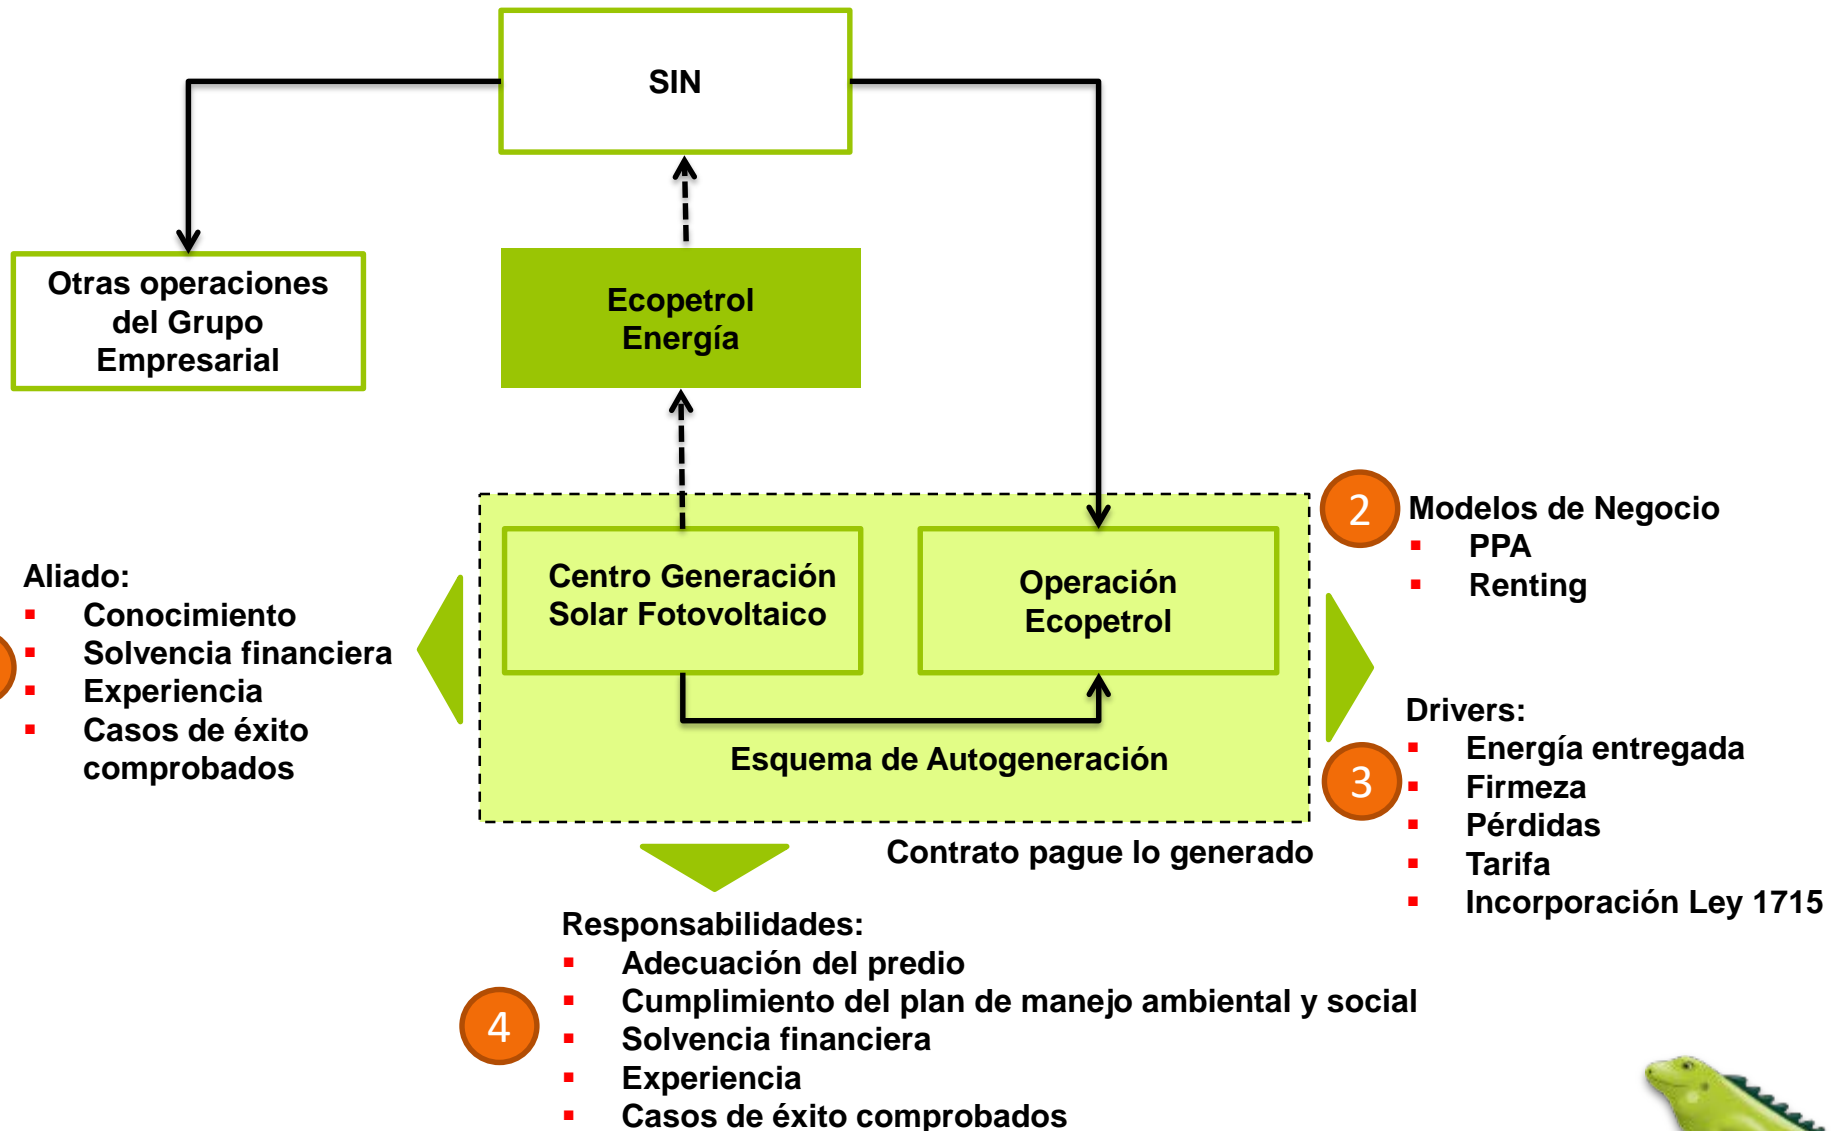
SIN

Otras operaciones del Grupo Empresarial

Ecopetrol Energía

Centro Generación Solar Fotovoltaico

Operación Ecopetrol

Esquema de Autogeneración

Contrato pague lo generado

Aliado:
- Conocimiento
- Solvencia financiera
- Experiencia
- Casos de éxito comprobados

2 Modelos de Negocio
- PPA
- Renting

Drivers:
- Energía entregada
- Firmeza
- Pérdidas
- Tarifa
- Incorporación Ley 1715

3

Responsabilidades:
- Adecuación del predio
- Cumplimiento del plan de manejo ambiental y social
- Solvencia financiera
- Experiencia
- Casos de éxito comprobados

4